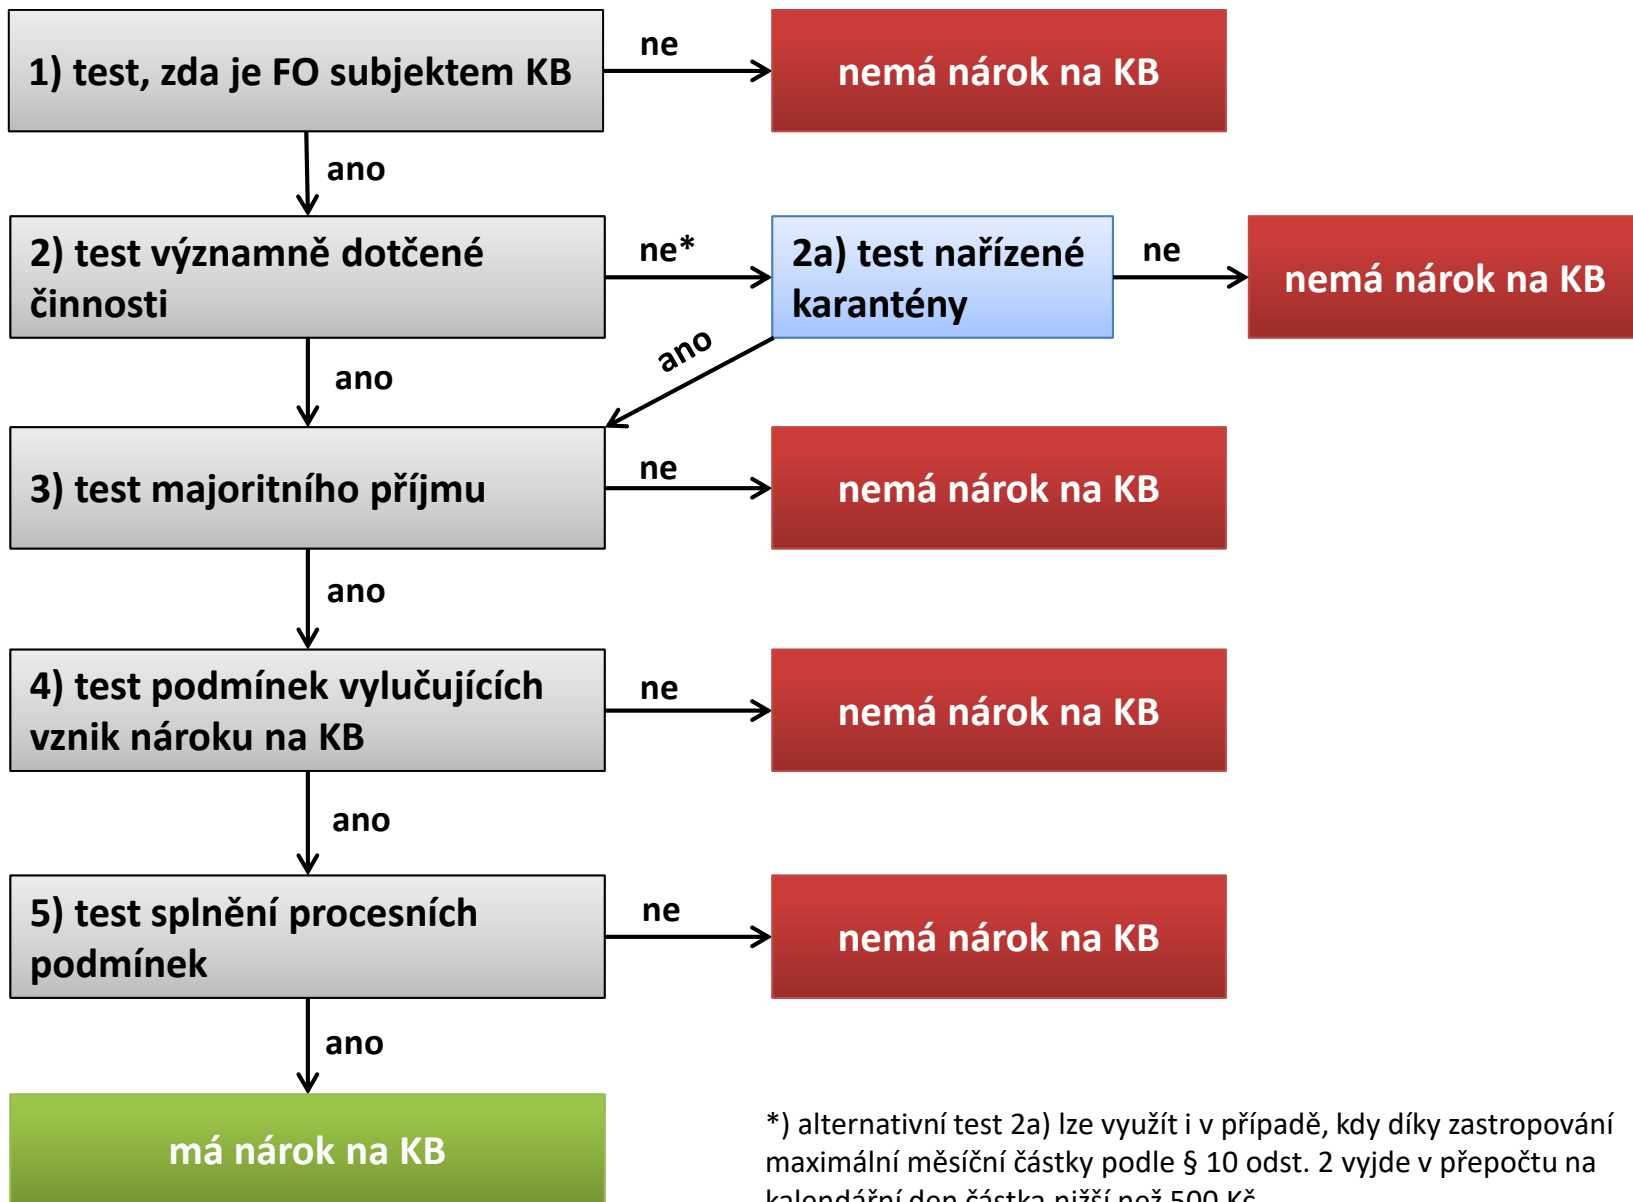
1) test, zda je FO subjektem KB

ne

nemá nárok na KB

ano

2) test významně dotčené činnosti

ne*

2a) test nařízené karantény

ne

nemá nárok na KB

ano

ano

3) test majoritního příjmu

ne

nemá nárok na KB

ano

4) test podmínek vylučujících vznik nároku na KB

ne

nemá nárok na KB

ano

5) test splnění procesních podmínek

ne

nemá nárok na KB

ano

má nárok na KB

*) alternativní test 2a) lze využít i v případě, kdy díky zastropování maximální měsíční částky podle § 10 odst. 2 vyjde v přepočtu na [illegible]